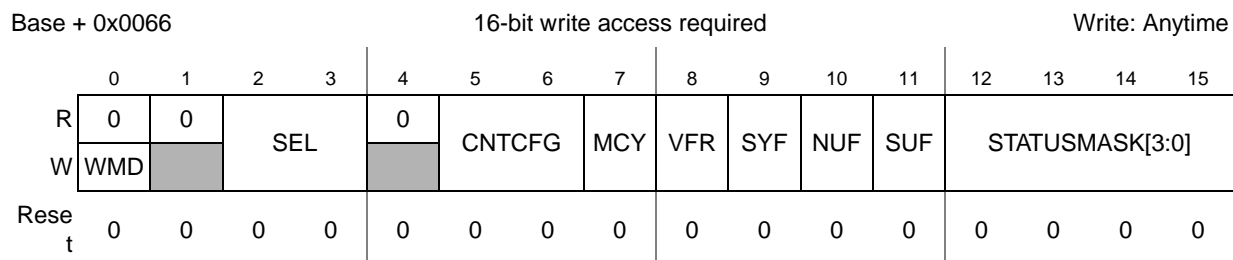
Base + 0x0066 16-bit write access required Write: Anytime

| | 0 | 1 | 2 | 3 | 4 | 5 | 6 | 7 | 8 | 9 | 10 | 11 | 12 | 13 | 14 | 15 |
|---|---|---|---|---|---|---|---|---|---|---|---|---|---|---|---|---|
| R | 0 | 0 | SEL | | 0 | CNTCFG | | MCY | VFR | SYF | NUF | SUF | STATUSMASK[3:0] | | | |
| W | WMD | | | | | | | | | | | | | | | |
| Reset | 0 | 0 | 0 | 0 | 0 | 0 | 0 | 0 | 0 | 0 | 0 | 0 | 0 | 0 | 0 | 0 |